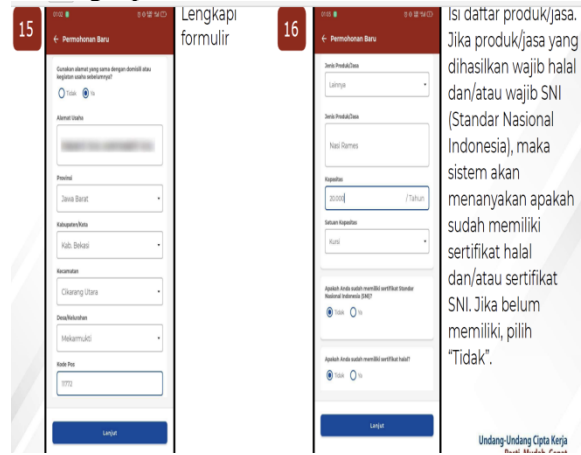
15

Permohonan Baru

Gunakan alamat yang sama dengan domisili atau kegiatan usaha sebelumnya?

Tidak Ya

Alamat Usaha

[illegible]

Provinsi

Jawa Barat

Kabupaten/Kota

Kab. Bekasi

Kecamatan

Cikarang Utara

Desa/Kelurahan

Mekarmukti

Kode Pos

1772

Lanjut

Lengkapi formulir

16

Permohonan Baru

Jenis Produk/Jasa

Lainnya

Jenis Produk/Jasa

Nasi Rames

Kapasitas

20.000 /Tahun

Satuan Kapasitas

Kursi

Apakah Anda sudah memiliki sertifikat Standar Nasional Indonesia (SNI)?

Tidak Ya

Apakah Anda sudah memiliki sertifikat halal?

Tidak Ya

Lanjut

Isi daftar produk/jasa. Jika produk/jasa yang dihasilkan wajib halal dan/atau wajib SNI (Standar Nasional Indonesia), maka sistem akan menanyakan apakah sudah memiliki sertifikat halal dan/atau sertifikat SNI. Jika belum memiliki, pilih "Tidak".

Undang-Undang Cipta Kerja
Pasti, Mudah, Cepat